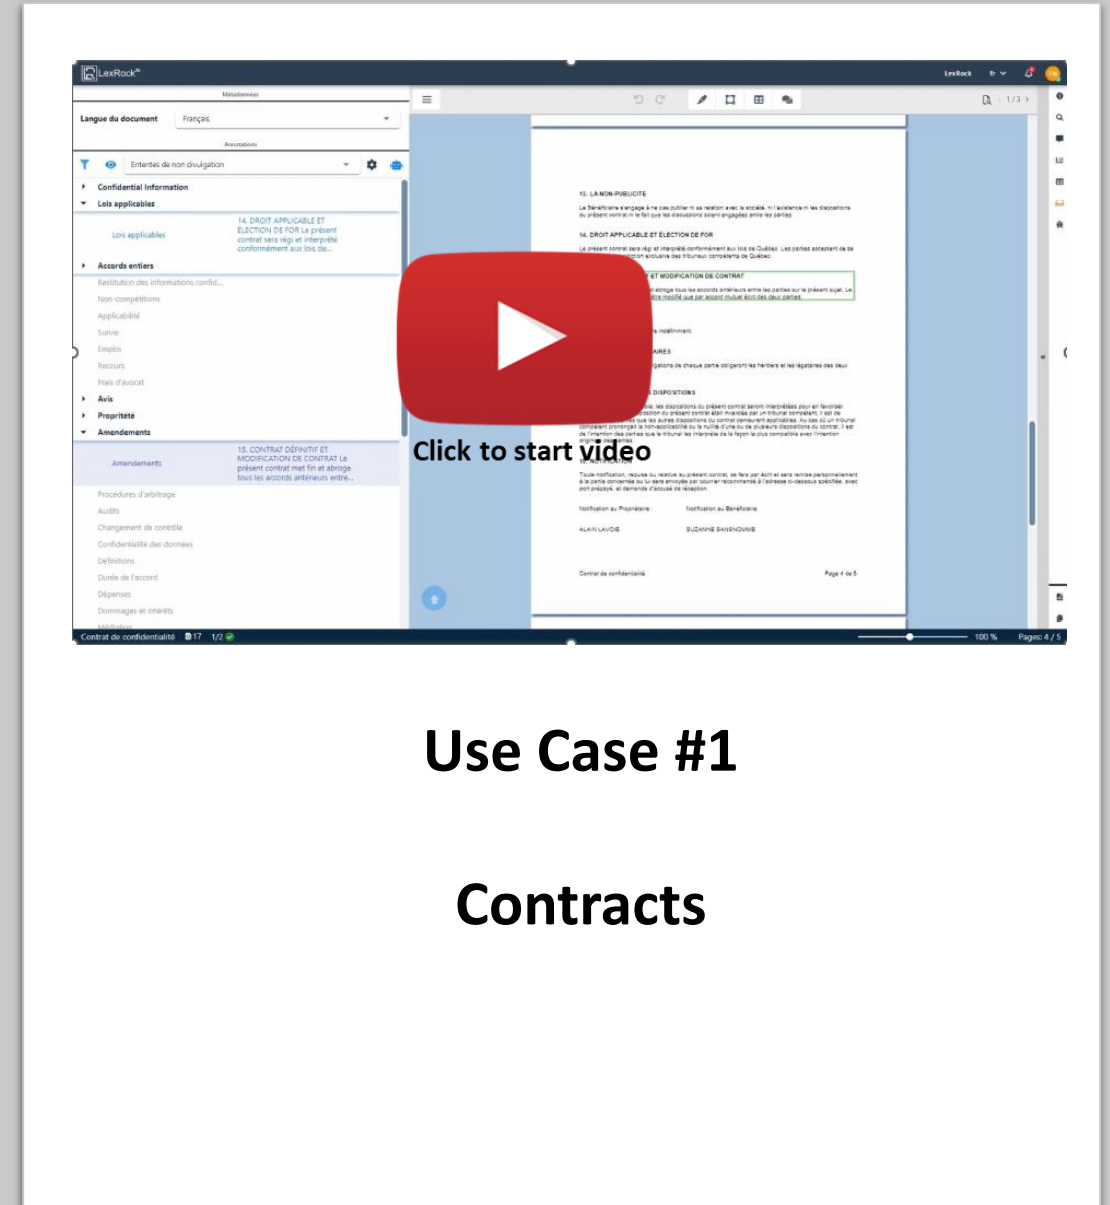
LexRock

LexRock fr

Métadonnées

Langue du document Français

Annotations

Ententes de non divulgation

Confidential Information

Lois applicables

Lois applicables 14. DROIT APPLICABLE ET ÉLECTION DE FOR Le présent contrat sera régi et interprété conformément aux lois de...

Accords entiers

Restitution des informations confid...

Non-compétitions

Applicabilité

Survie

Emploi

Recours

Frais d'avocat

Avis

Propriété

Amendements

Amendements 15. CONTRAT DÉFINITIF ET MODIFICATION DE CONTRAT Le présent contrat met fin et abroge tous les accords antérieurs entre...

Procédures d'arbitrage

Audits

Changement de contrôle

Confidentialité des données

Définitions

Durée de l'accord

Dépenses

Dommages et intérêts

Contrat de confidentialité 17 1/2

1 / 3

13. LA NON-PUBLICITE

14. DROIT APPLICABLE ET ÉLECTION DE FOR

ET MODIFICATION DE CONTRAT

Click to start video

DISPOSITIONS

NOTIFICATION

Notification au Propriétaire

Notification au Bénéficiaire

ALAIN LAVOIE

SUZANNE SANSNOMME

Contrat de confidentialité

Page 4 de 5

100 %

Pages: 4 / 5

Use Case #1

Contracts